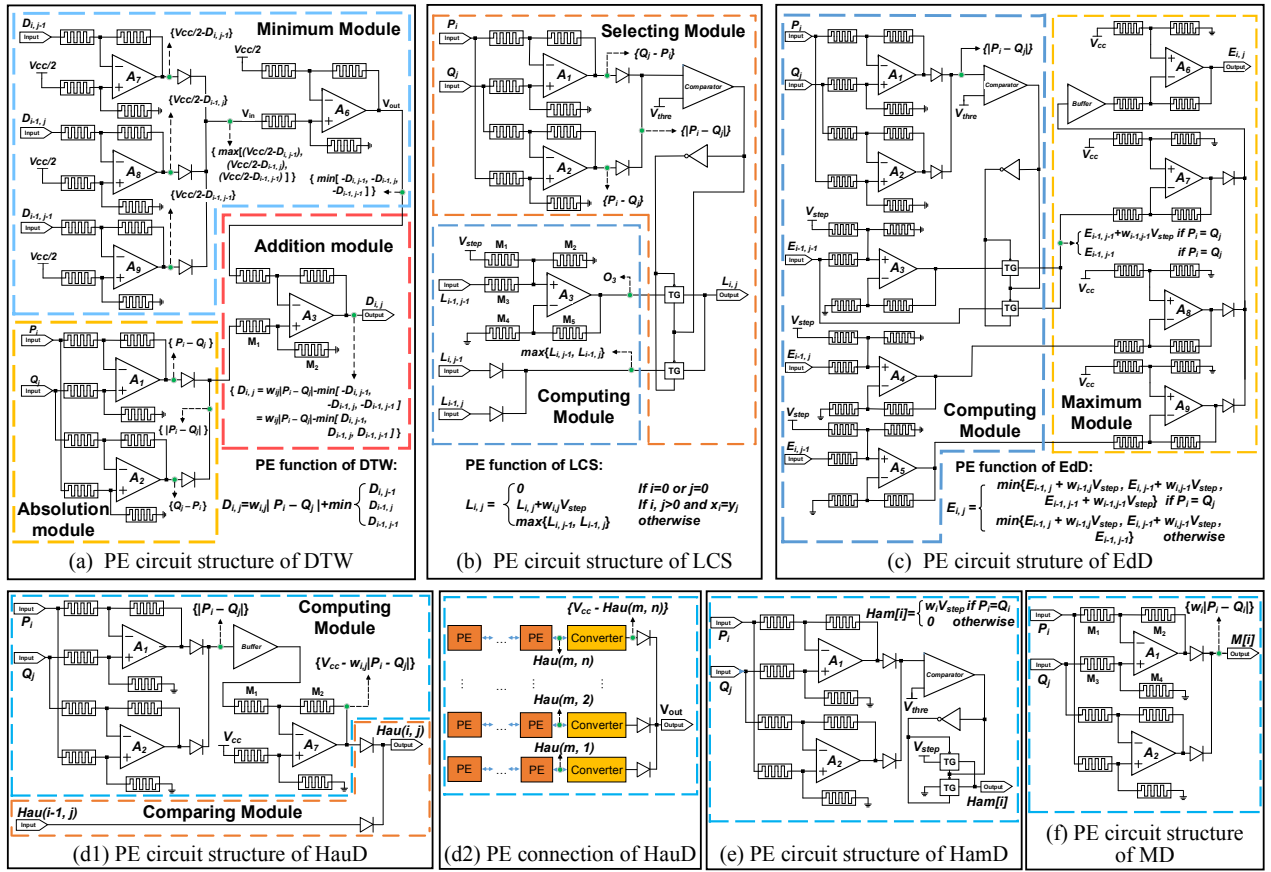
$D_{i,j-1}$ Input
Minimum Module
$\{Vcc/2-D_{i,j-1}\}$
Vcc/2
$A_7$
Vcc/2
$\{Vcc/2-D_{i,j-1}\}$
$V_{in}$
$A_6$
$V_{out}$
$D_{i-1,j}$ Input
Vcc/2
$A_8$
$\{ max[(Vcc/2-D_{i,j-1}), (Vcc/2-D_{i-1,j}), (Vcc/2-D_{i-1,j-1})] \}$
$\{ min[-D_{i,j-1}, -D_{i-1,j}, -D_{i-1,j-1}] \}$
$\{Vcc/2-D_{i-1,j-1}\}$
$D_{i-1,j-1}$ Input
Vcc/2
$A_9$
Addition module
$A_3$
$D_{i,j}$ Output
$M_1$
$M_2$
$P_i$ Input
$\{P_i - Q_j\}$
$Q_j$ Input
$A_1$
$\{|P_i - Q_j|\}$
$A_2$
$\{Q_j - P_i\}$
$\{ D_{i,j} = w_{ij}|P_i - Q_j|-min[-D_{i,j-1}, -D_{i-1,j}, -D_{i-1,j-1}] = w_{ij}|P_i - Q_j|-min[D_{i,j-1}, D_{i-1,j}, D_{i-1,j-1}] \}$
PE function of DTW:
$D_{i,j}=w_{i,j}| P_i - Q_j |+min\begin{cases}D_{i,j-1}\\D_{i-1,j}\\D_{i-1,j-1}\end{cases}$
Absolution module
(a) PE circuit structure of DTW

$P_i$ Input
Selecting Module
$Q_j$ Input
$A_1$
$\{Q_j - P_i\}$
Comparator
$V_{thre}$
$\{|P_i - Q_j|\}$
$A_2$
$\{P_i - Q_j\}$
$V_{step}$
$M_1$
$M_2$
Input $L_{i-1,j-1}$
$M_3$
$A_3$
$O_3$
$M_4$
$M_5$
TG
$L_{i,j}$ Output
$L_{i,j-1}$ Input
$max\{L_{i,j-1}, L_{i-1,j}\}$
TG
Computing Module
$L_{i-1,j}$ Input
PE function of LCS:
$L_{i,j} = \begin{cases}0 & \text{If i=0 or j=0}\\ L_{i,j}+w_{i,j}V_{step} & \text{If i, j>0 and } x_i=y_j\\ max\{L_{i,j-1}, L_{i-1,j}\} & \text{otherwise}\end{cases}$
(b) PE circuit structure of LCS

$P_i$ Input
$\{|P_i - Q_j|\}$
$V_{cc}$
$E_{i,j}$ Output
$Q_j$ Input
$A_1$
Comparator
$A_6$
$V_{thre}$
Buffer
$V_{cc}$
$A_2$
$A_7$
$V_{step}$
$E_{i-1,j-1}$ Input
$\{ E_{i-1,j-1}+w_{i-1,j-1}V_{step}$ if $P_i = Q_j$; $E_{i-1,j-1}$ if $P_i = Q_j \}$
$A_3$
TG
$V_{cc}$
$V_{step}$
TG
$A_8$
$E_{i-1,j}$ Input
$A_4$
$V_{cc}$
$V_{step}$
Computing Module
Maximum Module
$A_9$
$E_{i,j-1}$ Input
$A_5$
PE function of EdD:
$E_{i,j} = \begin{cases} min\{E_{i-1,j} + w_{i-1,j}V_{step}, E_{i,j-1} + w_{i,j-1}V_{step}, E_{i-1,j-1} + w_{i-1,j-1}V_{step}\} & \text{if } P_i = Q_j\\ min\{E_{i-1,j} + w_{i-1,j}V_{step}, E_{i,j-1} + w_{i,j-1}V_{step}, E_{i-1,j-1}\} & \text{otherwise}\end{cases}$
(c) PE circuit struture of EdD

Input $P_i$
$\{|P_i - Q_j|\}$
Computing Module
$A_1$
Buffer
Input $Q_j$
$\{V_{cc} - w_{i,j}|P_i - Q_j|\}$
$M_1$
$M_2$
$A_2$
$V_{cc}$
$A_7$
Hau(i, j) Output
Hau(i-1, j) Input
Comparing Module
(d1) PE circuit structure of HauD

$\{V_{cc} - Hau(m, n)\}$
PE ... PE Converter
Hau(m, n)
Hau(m, 2)
PE ... PE Converter
$V_{out}$ Output
Hau(m, 1)
PE ... PE Converter
(d2) PE connection of HauD

Input $P_i$
Ham[i]= $\begin{cases} w_iV_{step} & \text{if } P_i=Q_i\\ 0 & \text{otherwise}\end{cases}$
$A_1$
Input $Q_j$
Comparator
$V_{thre}$
$V_{step}$
TG
$A_2$
TG
Output
Ham[i]
(e) PE circuit structure of HamD

Input $P_i$
$\{w_i|P_i - Q_i|\}$
$M_1$
$M_2$
$A_1$
M[i] Output
Input $Q_j$
$M_3$
$M_4$
$A_2$
(f) PE circuit structure of MD